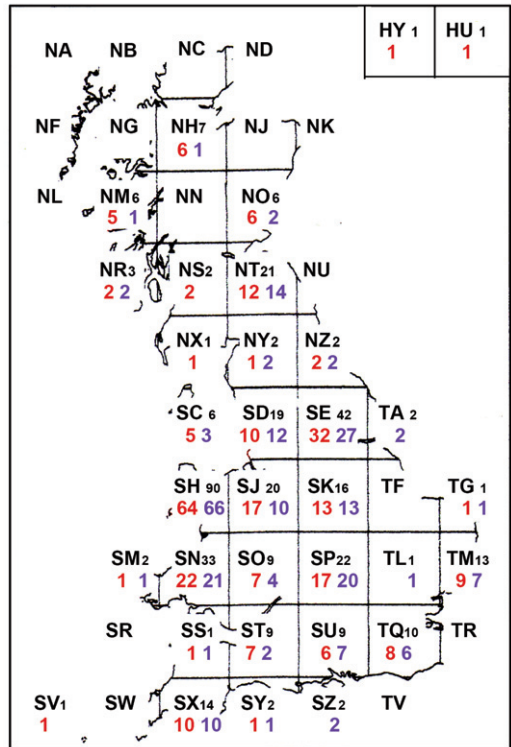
HY 1
1

HU 1
1

NA NB NC ND

NF NG NH7 NJ NK
6 1

NL NM6 NN NO6
5 1 6 2

NR3 NS2 NT21 NU
2 2 2 12 14

NX1 NY2 NZ2
1 1 2 2 2

SC 6 SD19 SE 42 TA 2
5 3 10 12 32 27 2

SH 90 SJ 20 SK16 TF TG 1
64 66 17 10 13 13 1 1

SM2 SN33 SO9 SP22 TL1 TM13
1 1 22 21 7 4 17 20 1 9 7

SR SS1 ST9 SU9 TQ10 TR
1 1 7 2 6 7 8 6

SV1 SW SX14 SY2 SZ2 TV
1 10 10 1 1 2